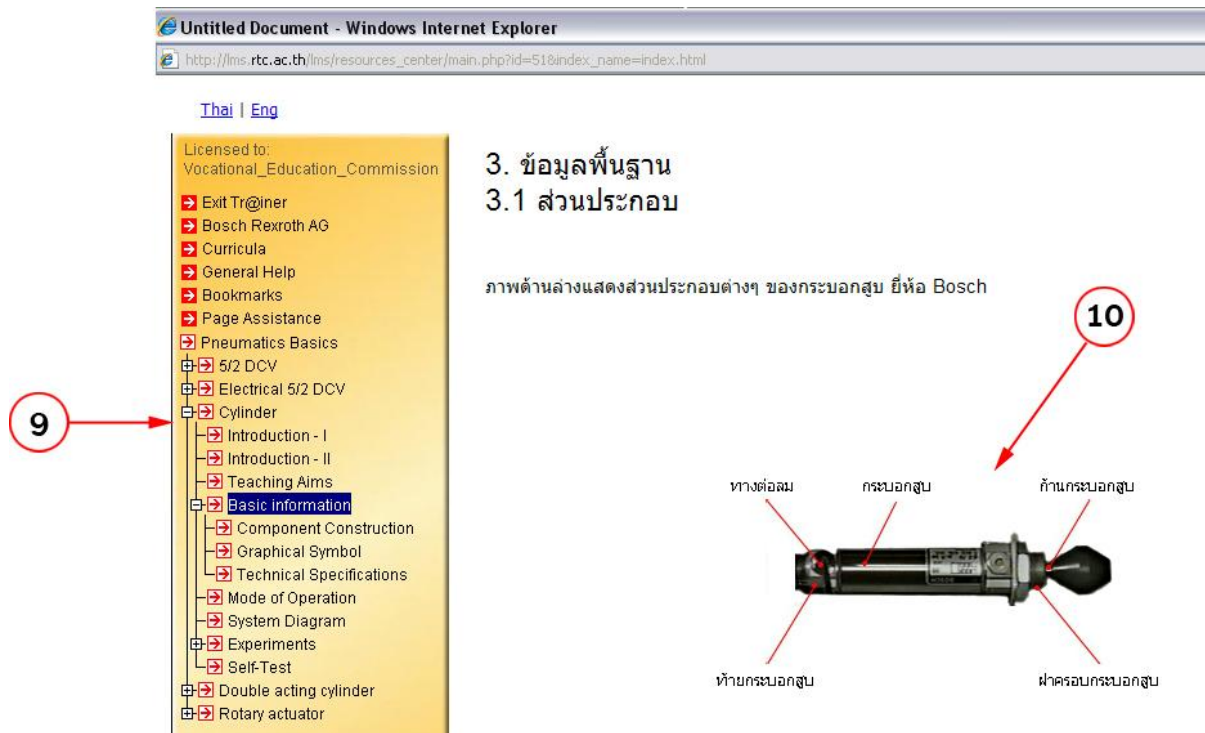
Untitled Document - Windows Internet Explorer

http://lms.rtc.ac.th/lms/resources_center/main.php?id=51&index_name=index.html

Thai | Eng

Licensed to:
Vocational_Education_Commission

Exit Tr@iner
Bosch Rexroth AG
Curricula
General Help
Bookmarks
Page Assistance
Pneumatics Basics
5/2 DCV
Electrical 5/2 DCV
Cylinder
Introduction - I
Introduction - II
Teaching Aims
Basic information
Component Construction
Graphical Symbol
Technical Specifications
Mode of Operation
System Diagram
Experiments
Self-Test
Double acting cylinder
Rotary actuator

9

3. ข้อมูลพื้นฐาน
3.1 ส่วนประกอบ

ภาพด้านล่างแสดงส่วนประกอบต่างๆ ของกระบอกสูบ ยี่ห้อ Bosch

10

ทางต่อลม

กระบอกสูบ

ก้านกระบอกสูบ

ท้ายกระบอกสูบ

ฝาครอบกระบอกสูบ